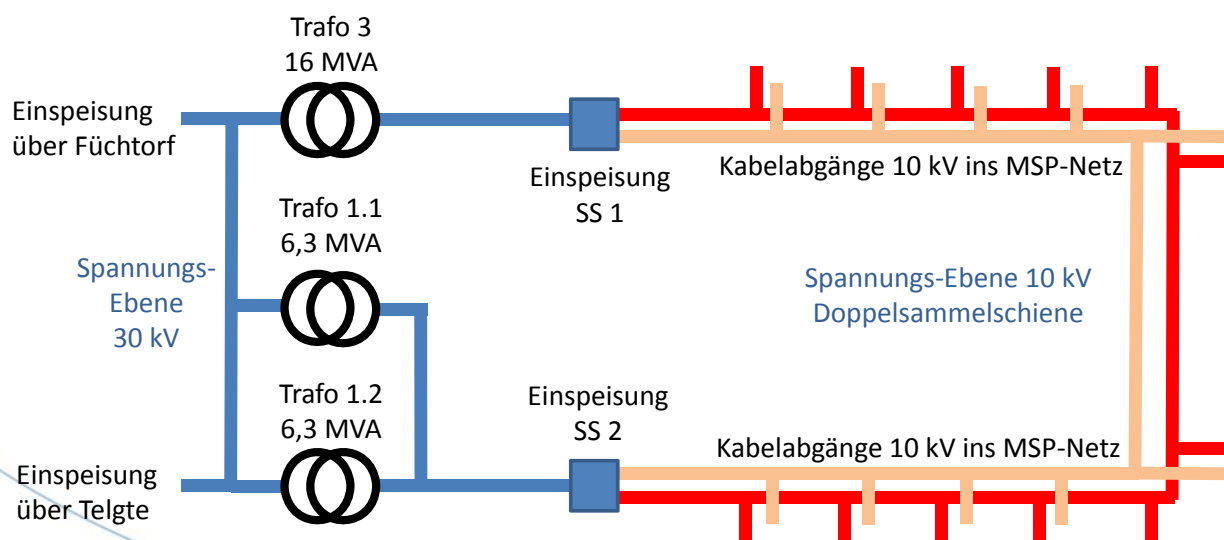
Trafo 3
16 MVA

Einspeisung
über Füchtorf

Einspeisung
SS 1

Kabelabgänge 10 kV ins MSP-Netz

Trafo 1.1
6,3 MVA

Spannungs-
Ebene
30 kV

Spannungs-Ebene 10 kV
Doppelsammelschiene

Trafo 1.2
6,3 MVA

Einspeisung
SS 2

Kabelabgänge 10 kV ins MSP-Netz

Einspeisung
über Telgte